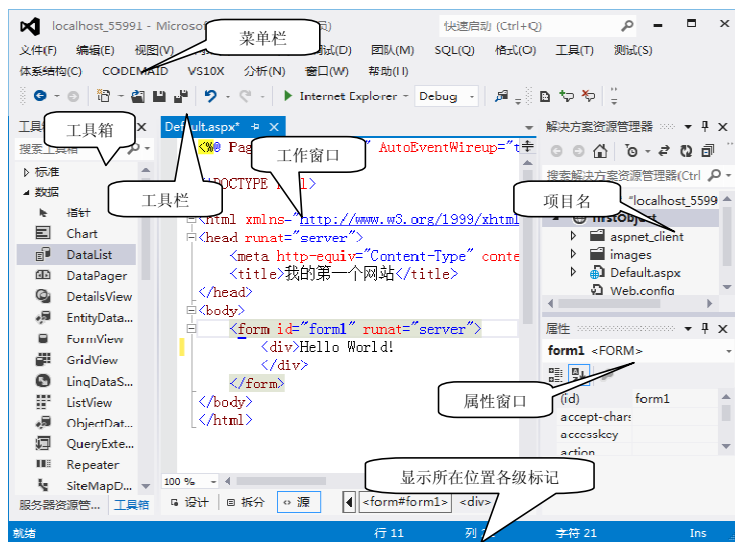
localhost_55991 - Microsof
快速启动 (Ctrl+Q)
菜单栏
文件(F) 编辑(E) 视图(V) 试(D) 团队(M) SQL(Q) 格式(O) 工具(T) 测试(S)
体系结构(C) CODEMAID VS10X 分析(N) 窗口(W) 帮助(H)
Internet Explorer Debug
工具箱
搜索工具箱
▷ 标准
◢ 数据
指针
Chart
DataList
DataPager
DetailsView
EntityData...
FormView
GridView
LinqDataS...
ListView
ObjectDat...
QueryExte...
Repeater
SiteMapD...
服务器资源管... 工具箱
工具栏
Default.aspx*
工作窗口
<%@ Pag AutoEventWireup="t
<!DOCTYPE html>
<html xmlns="http://www.w3.org/1999/xhtml
<head runat="server">
<meta http-equiv="Content-Type" conte
<title>我的第一个网站</title>
</head>
<body>
<form id="form1" runat="server">
<div>Hello World!
</div>
</form>
</body>
</html>
100 %
设计 拆分 源 <form#form1> <div>
显示所在位置各级标记
解决方案资源管理器
搜索解决方案资源管理器(Ctrl+;)
项目名
'localhost_5599
firstObject
aspnet_client
images
Default.aspx
Web.config
属性
form1 <FORM>
属性窗口
(id) form1
accept-chars
accesskey
action
就绪 行 11 列 字符 21 Ins